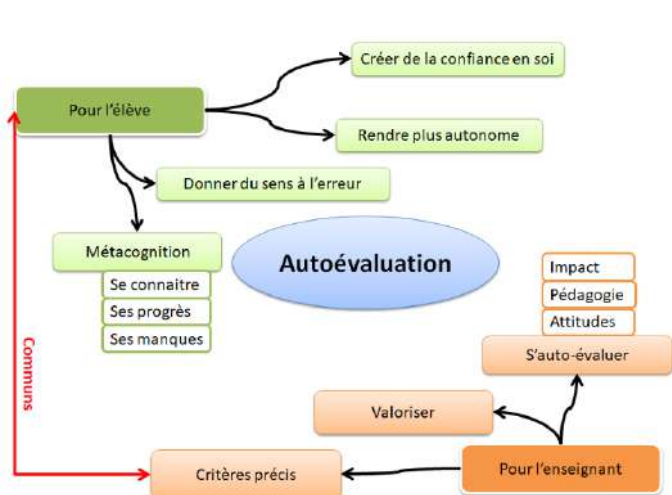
Pour l'élève

Créer de la confiance en soi

Rendre plus autonome

Donner du sens à l'erreur

Métacognition

Se connaitre

Ses progrès

Ses manques

Autoévaluation

Impact

Pédagogie

Attitudes

S'auto-évaluer

Valoriser

Communs

Critères précis

Pour l'enseignant